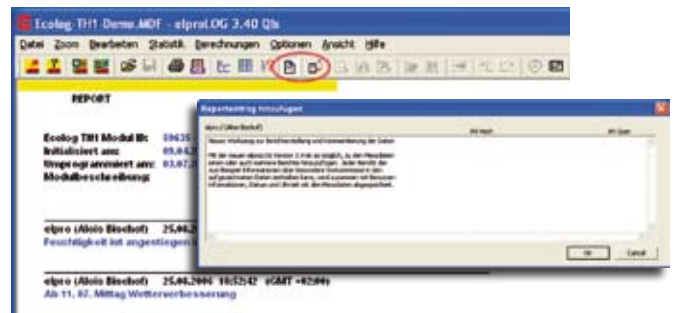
Ecolog-TH1-Demo.MDF - elproLOG 3.40 Qls

Datei Zoom Bearbeiten Statistik Berechnungen Optionen Ansicht Hilfe

REPORT

Ecolog TH1 Modul ID: 59635
Initialisiert am: 05.04.2
Umprogrammiert am: 03.07.2
Modulbeschreibung:

elpro (Alois Bischof) 25.04.
Feuchtigkeit ist angestiegen

elpro (Alois Bischof) 25.04.2006 10:52:42 (GMT +02:00)
Ab 11. 07. Mittag Wetterverbesserung

Reporteintrag hinzufügen

elpro (Alois Bischof)

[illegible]

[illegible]

Neuer Werkzeug zur Berichterstellung und Kommentierung der Daten

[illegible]

OK Cancel